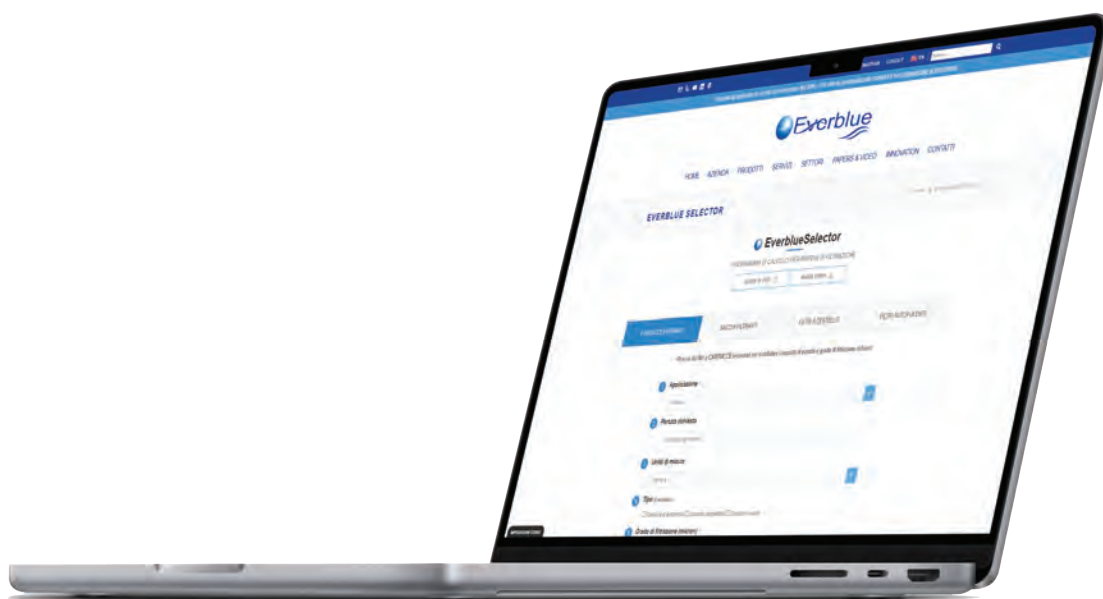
Everblue

HOME AZIENDA PRODOTTI SERVIZI SETTORI PAPERS & VIDEO INNOVATION CONTATTI

EVERBLUE SELECTOR

EverblueSelector

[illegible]

Apertura Totale

Portata richiesta

Unità di misura

Tipo

Grado di filtrazione (micron)